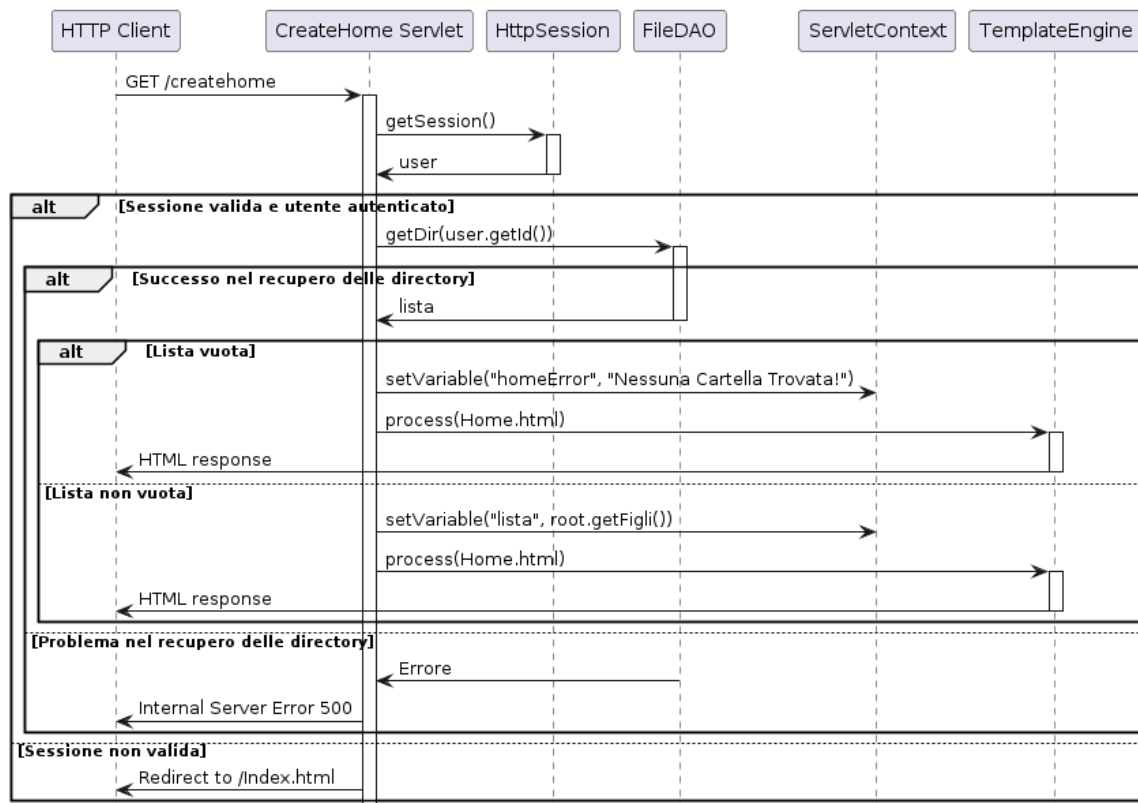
HTTP Client
CreateHome Servlet
HttpSession
FileDAO
ServletContext
TemplateEngine

GET /createhome
getSession()
user

alt [Sessione valida e utente autenticato]
getDir(user.getId())

alt [Successo nel recupero delle directory]
lista

alt [Lista vuota]
setVariable("homeError", "Nessuna Cartella Trovata!")
process(Home.html)
HTML response

[Lista non vuota]
setVariable("lista", root.getFigli())
process(Home.html)
HTML response

[Problema nel recupero delle directory]
Errore
Internal Server Error 500

[Sessione non valida]
Redirect to /Index.html